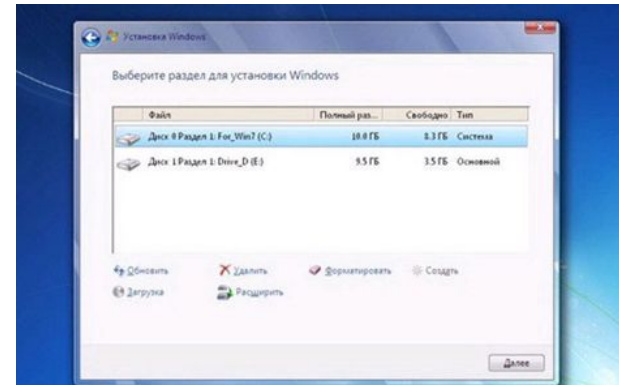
Установка Windows

Выберите раздел для установки Windows

| Файл | Полный раз... | Свободно | Тип |
|---|---|---|---|
| Диск 0 Раздел 1: For_Win7 (C:) | 10.0 ГБ | 8.3 ГБ | Система |
| Диск 1 Раздел 1: Drive_D (E:) | 9.5 ГБ | 3.5 ГБ | Основной |

Обновить
Удалить
Форматировать
Создать
Загрузка
Расширить

Далее